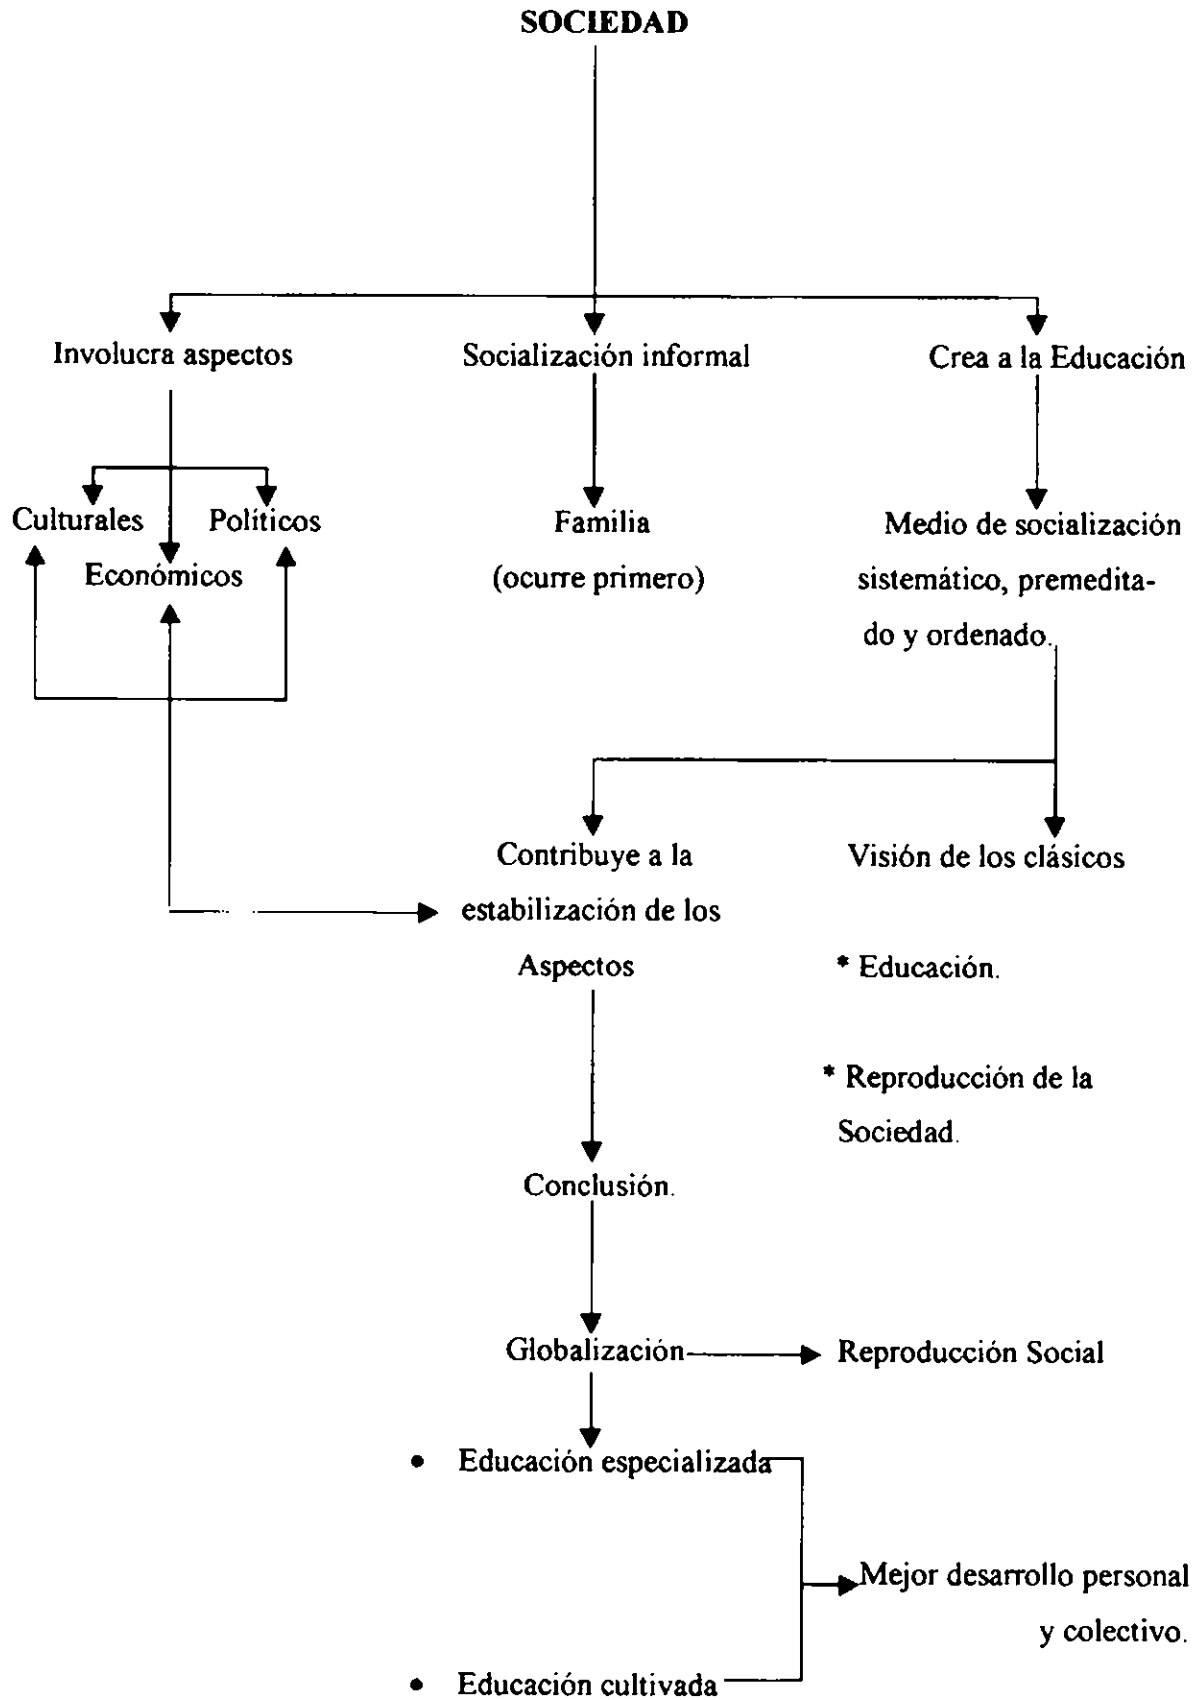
SOCIEDAD

Involucra aspectos

Socialización informal

Crea a la Educación

Culturales

Políticos

Económicos

Familia
(ocurre primero)

Medio de socialización sistemático, premeditado y ordenado.

Contribuye a la estabilización de los Aspectos

Visión de los clásicos

* Educación.

* Reproducción de la Sociedad.

Conclusión.

Globalización

Reproducción Social

• Educación especializada

• Educación cultivada

Mejor desarrollo personal y colectivo.